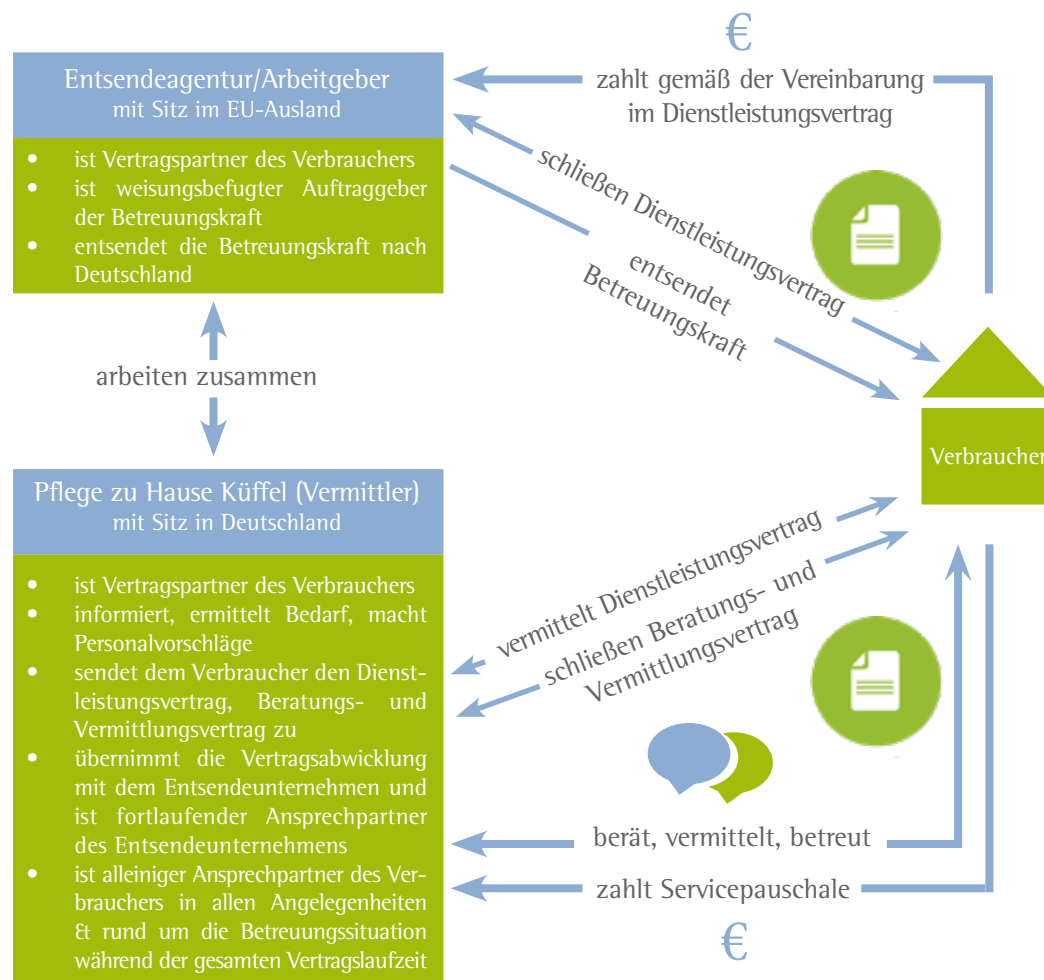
€

Entsendeagentur/Arbeitgeber
mit Sitz im EU-Ausland

- ist Vertragspartner des Verbrauchers
- ist weisungsbefugter Auftraggeber der Betreuungskraft
- entsendet die Betreuungskraft nach Deutschland

zahlt gemäß der Vereinbarung im Dienstleistungsvertrag

schließen Dienstleistungsvertrag

entsendet Betreuungskraft

arbeiten zusammen

Verbraucher

Pflege zu Hause Küffel (Vermittler)
mit Sitz in Deutschland

- ist Vertragspartner des Verbrauchers
- informiert, ermittelt Bedarf, macht Personalvorschläge
- sendet dem Verbraucher den Dienstleistungsvertrag, Beratungs- und Vermittlungsvertrag zu
- übernimmt die Vertragsabwicklung mit dem Entsendeunternehmen und ist fortlaufender Ansprechpartner des Entsendeunternehmens
- ist alleiniger Ansprechpartner des Verbrauchers in allen Angelegenheiten & rund um die Betreuungssituation während der gesamten Vertragslaufzeit

vermittelt Dienstleistungsvertrag

schließen Beratungs- und Vermittlungsvertrag

berät, vermittelt, betreut

zahlt Servicepauschale

€